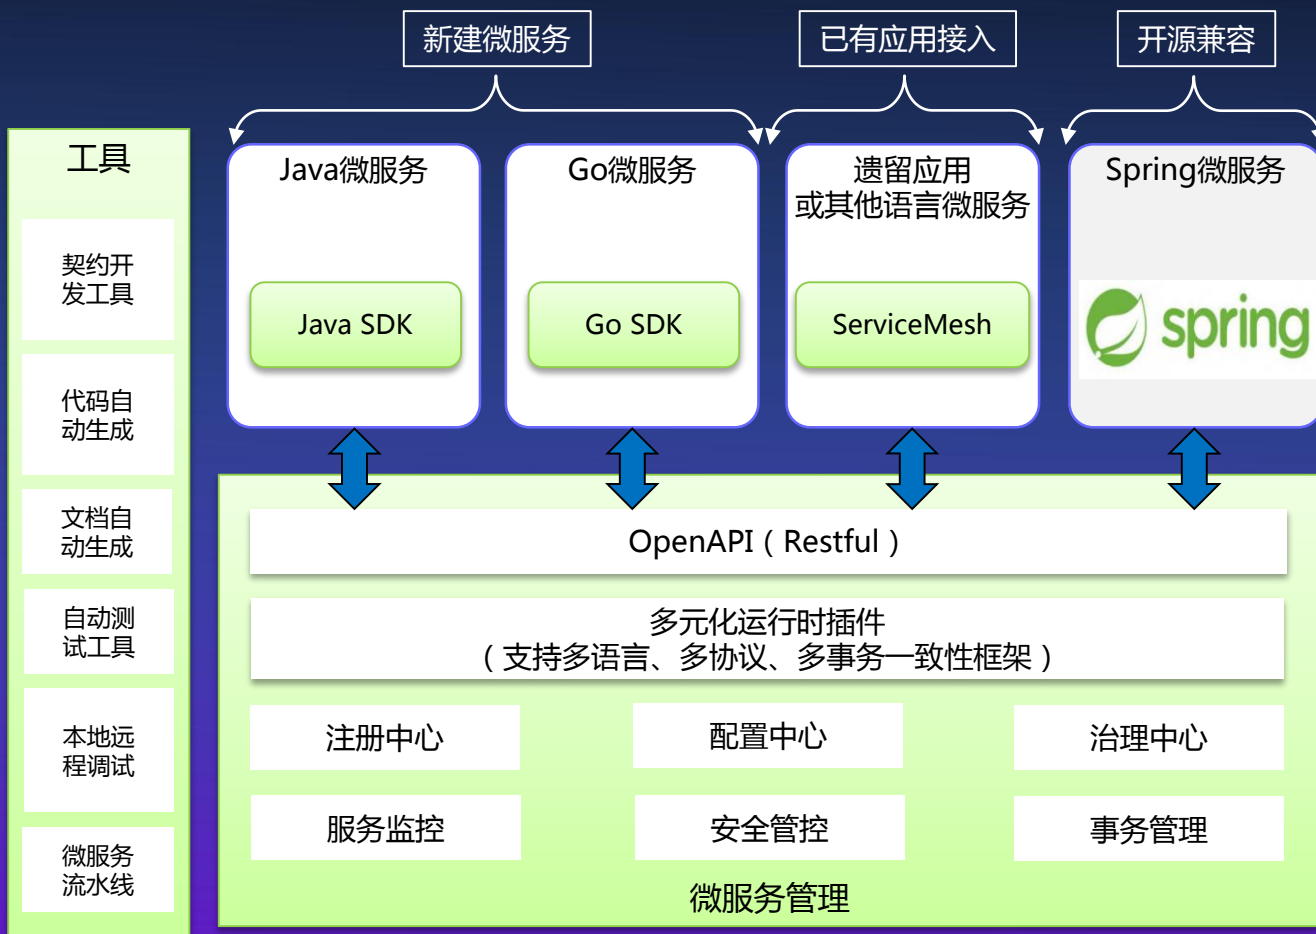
新建微服务

已有应用接入

开源兼容

工具

契约开发工具

代码自动生成

文档自动生成

自动测试工具

本地远程调试

微服务流水线

Java微服务

Java SDK

Go微服务

Go SDK

遗留应用
或其他语言微服务

ServiceMesh

Spring微服务

spring

OpenAPI（Restful）

多元化运行时插件
（支持多语言、多协议、多事务一致性框架）

注册中心

配置中心

治理中心

服务监控

安全管控

事务管理

微服务管理